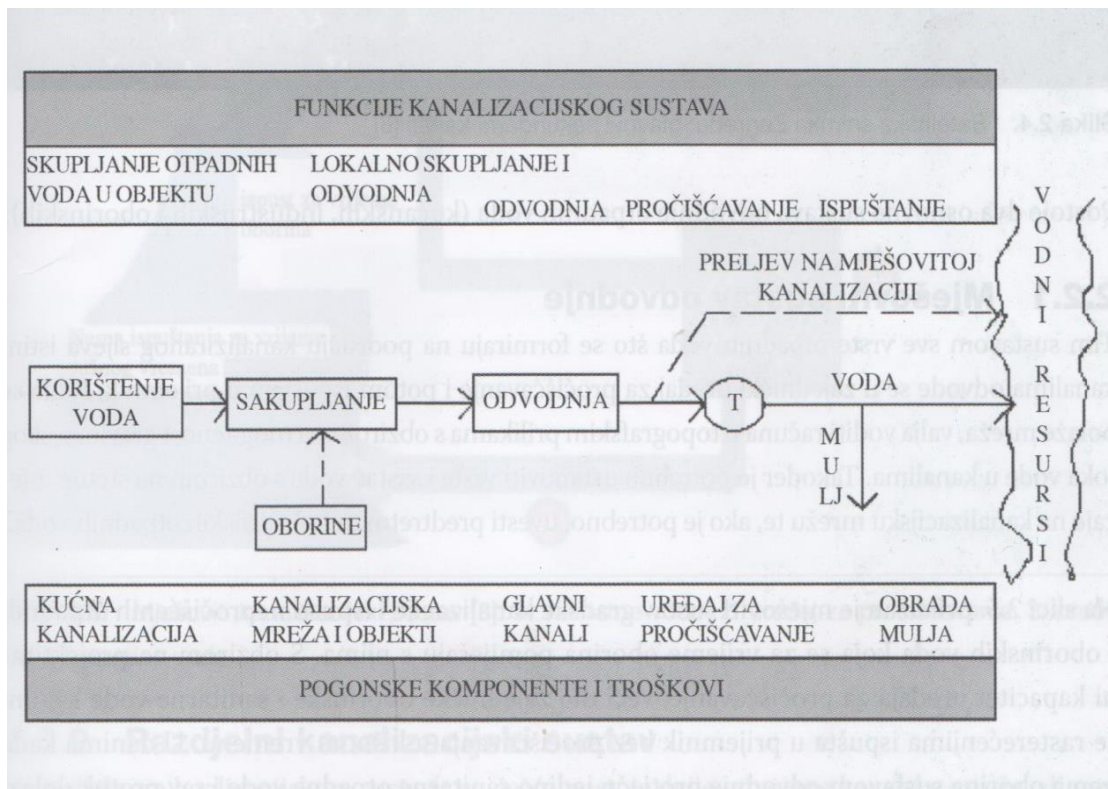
FUNKCIJE KANALIZACIJSKOG SUSTAVA

SKUPLJANJE OTPADNIH VODA U OBJEKTU

LOKALNO SKUPLJANJE I ODVODNJA

ODVODNJA PROČIŠĆAVANJE ISPUŠTANJE

PRELJEV NA MJEŠOVITOJ KANALIZACIJI

KORIŠTENJE VODA

SAKUPLJANJE

ODVODNJA

T

VODA

M U LJ

OBORINE

V O D N I R E S U R S I

KUĆNA KANALIZACIJA

KANALIZACIJSKA MREŽA I OBJEKTI

GLAVNI KANALI

UREĐAJ ZA PROČIŠĆAVANJE

OBRADA MULJA

POGONSKE KOMPONENTE I TROŠKOVI